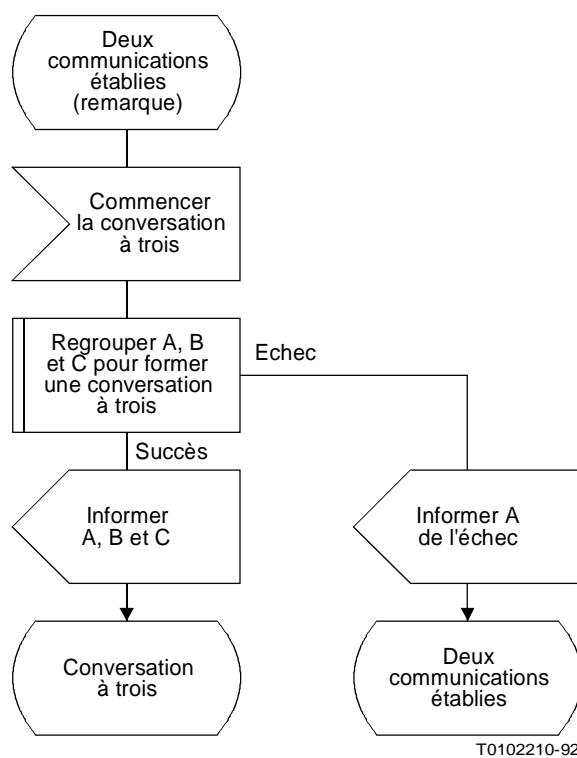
Deux communications établies (remarque)

Commencer la conversation à trois

Regrouper A, B et C pour former une conversation à trois

Echec

Succès

Informer A, B et C

Informer A de l'échec

Conversation à trois

Deux communications établies

T0102210-92